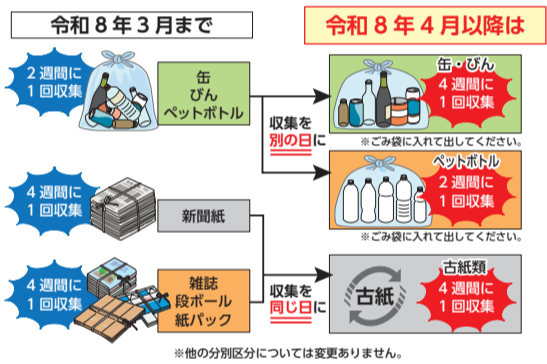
令和８年３月まで

令和８年４月以降は

２週間に
１回収集

缶
びん
ペットボトル

収集を
別の日に

缶・びん
４週間に
１回収集

※ごみ袋に入れて出してください。

４週間に
１回収集

新聞紙

ペットボトル
２週間に
１回収集

※ごみ袋に入れて出してください。

４週間に
１回収集

雑誌
段ボール
紙パック

収集を
同じ日に

古紙

古紙類
４週間に
１回収集

※他の分別区分については変更ありません。